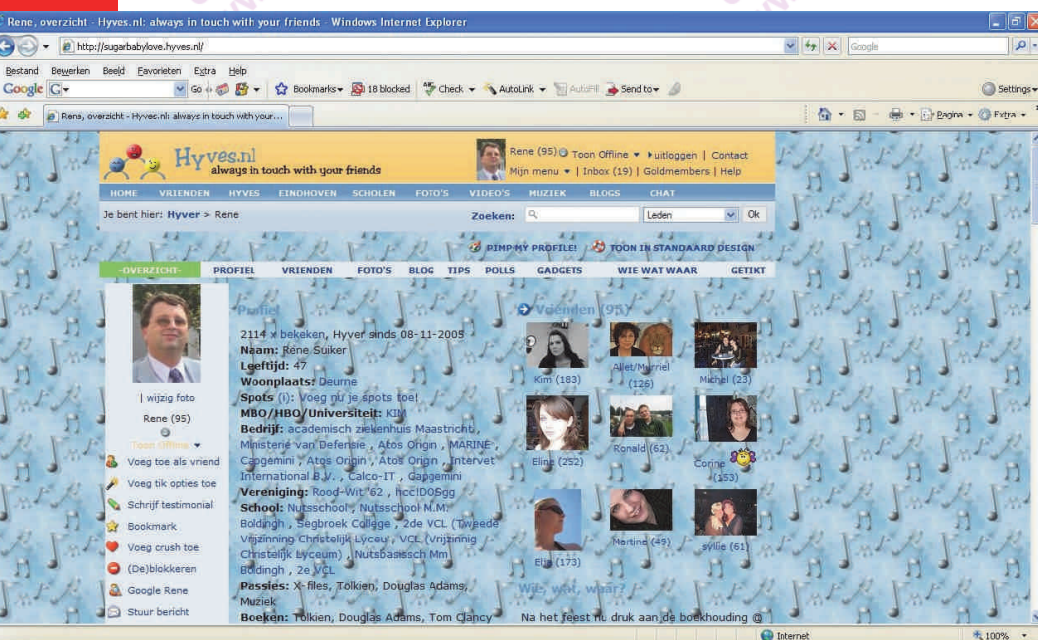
Rene, overzicht - Hyves.nl: always in touch with your friends - Windows Internet Explorer

http://sugarbabylove.hyves.nl/

Google

Bestand Bewerken Beeld Favorieten Extra Help

Google G Go Bookmarks 18 blocked Check AutoLink AutoFill Send to Settings

Rene, overzicht - Hyves.nl: always in touch with your...

Pagina Extra

Hyves.nl always in touch with your friends

Rene (95) Toon Offline uitloggen | Contact
Mijn menu | Inbox (19) | Goldmembers | Help

HOME VRIENDEN HYVES EINDHOVEN SCHOLEN FOTO'S VIDEO'S MUZIEK BLOGS CHAT

Je bent hier: Hyver > Rene

Zoeken: Leden Ok

PIMP MY PROFILE! TOON IN STANDAARD DESIGN

-OVERZICHT- PROFIEL VRIENDEN FOTO'S BLOG TIPS POLLS GADGETS WIE WAT WAAR GETIKT

| wijzig foto

Rene (95)

Toon Offline

Voeg toe als vriend
Voeg tik opties toe
Schrijf testimonial
Bookmark
Voeg crush toe
(De)blokkeren
Google Rene
Stuur bericht

Profiel

2114 x bekeken, Hyver sinds 08-11-2005
Naam: Rene Suiker
Leeftijd: 47
Woonplaats: Deurne
Spots (i): Voeg nu je spots toe!
MBO/HBO/Universiteit: KIM
Bedrijf: academisch ziekenhuis Maastricht, Ministerie van Defensie, Atos Origin, MARINE, Capgemini, Atos Origin, Atos Origin, Intervet International B.V., Calco-IT, Capgemini
Vereniging: Rood-Wit '62, hcc!DOSgg
School: Nutsschool, Nutsschool M.M. Boldingh, Segbroek College, 2de VCL (Tweede Vrijzinning Christelijk Lyceum), VCL (Vrijzinnig Christelijk Lyceum), Nutsbasissch Mm Boldingh, 2e VCL
Passies: X-files, Tolkien, Douglas Adams, Muziek
Boeken: Tolkien, Douglas Adams, Tom Clancy

Vrienden (95)

Kim (183) Allet/Marriel (126) Michel (23)
Eline (252) Ronald (62) Corine (153)
Elja (173) Martine (49) sylile (61)

Wie, wat, waar?

Na het feest nu druk aan de boekhouding @

Internet 100%